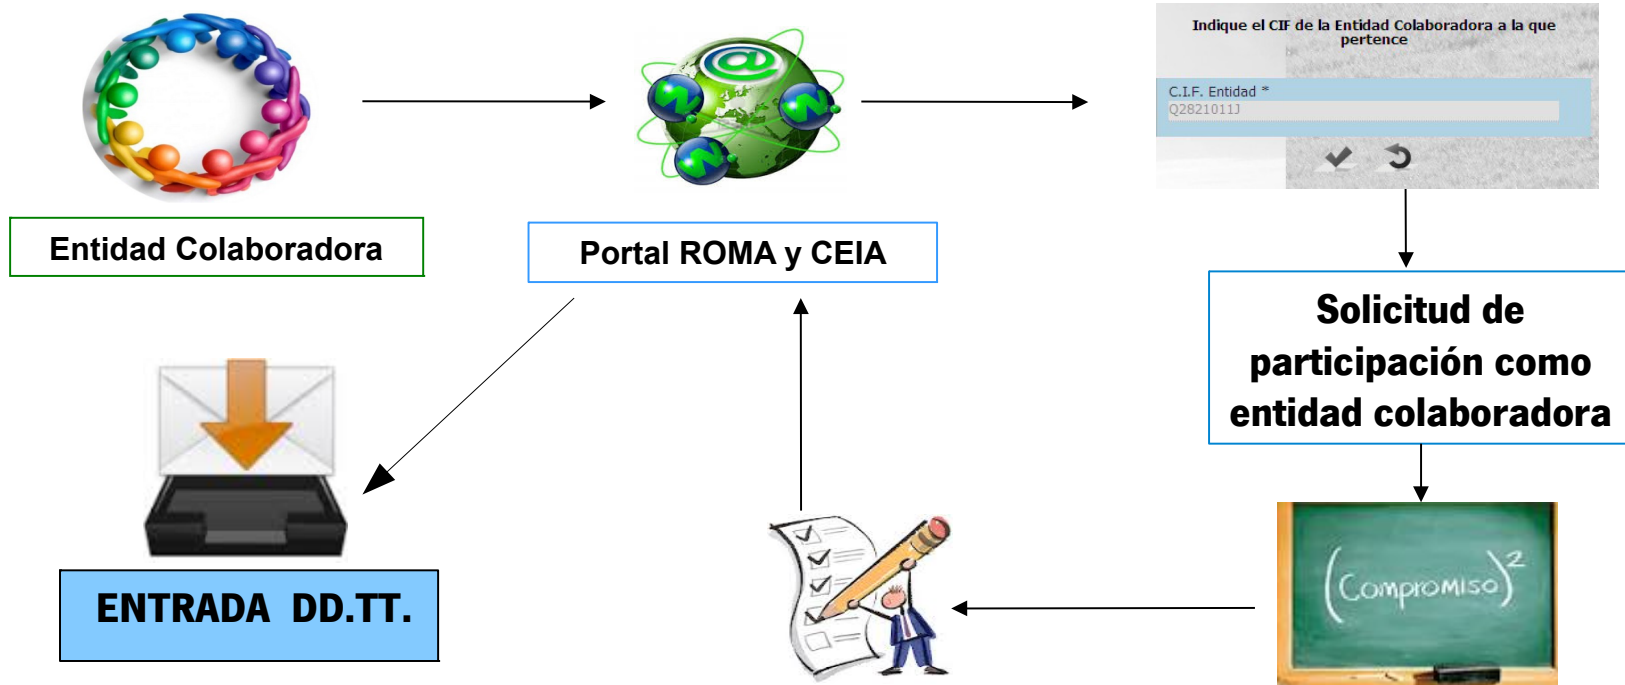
Indique el CIF de la Entidad Colaboradora a la que pertence

C.I.F. Entidad *
Q2821011J

Entidad Colaboradora

Portal ROMA y CEIA

Solicitud de participación como entidad colaboradora

$(\text{Compromiso})^2$

ENTRADA DD.TT.